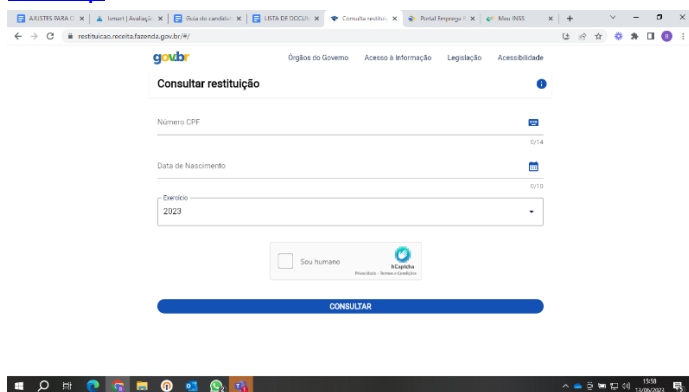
AJUSTES PARA C ×
Ismart | Avaliaçã ×
Guia do candidat ×
LISTA DE DOCUM ×
Consulta restituiç ×
Portal Emprega B ×
Meu INSS ×
+

restituicao.receita.fazenda.gov.br/#/

gov.br
Órgãos do Governo
Acesso à Informação
Legislação
Acessibilidade

Consultar restituição

Número CPF
0/14

Data de Nascimento
0/10

Exercício
2023

Sou humano
hCaptcha
Privacidade - Termos e Condições

CONSULTAR

13:50
13/06/2023